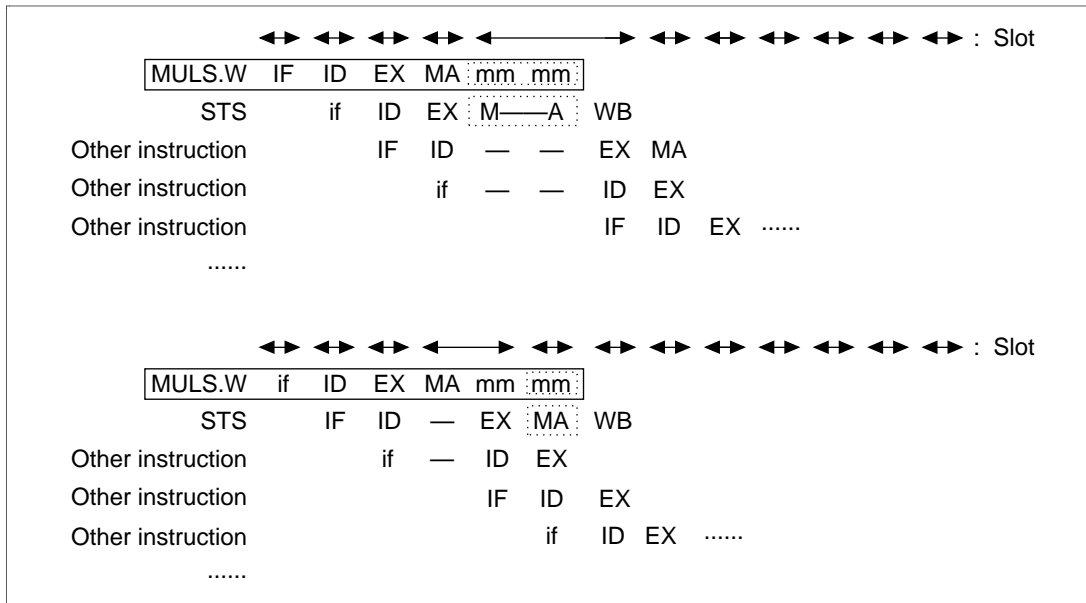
: Slot

MULS.W IF ID EX MA mm mm
STS if ID EX M——A WB
Other instruction IF ID — — EX MA
Other instruction if — — ID EX
Other instruction IF ID EX ......
......

: Slot

MULS.W if ID EX MA mm mm
STS IF ID — EX MA WB
Other instruction if — ID EX
Other instruction IF ID EX
Other instruction if ID EX ......
......